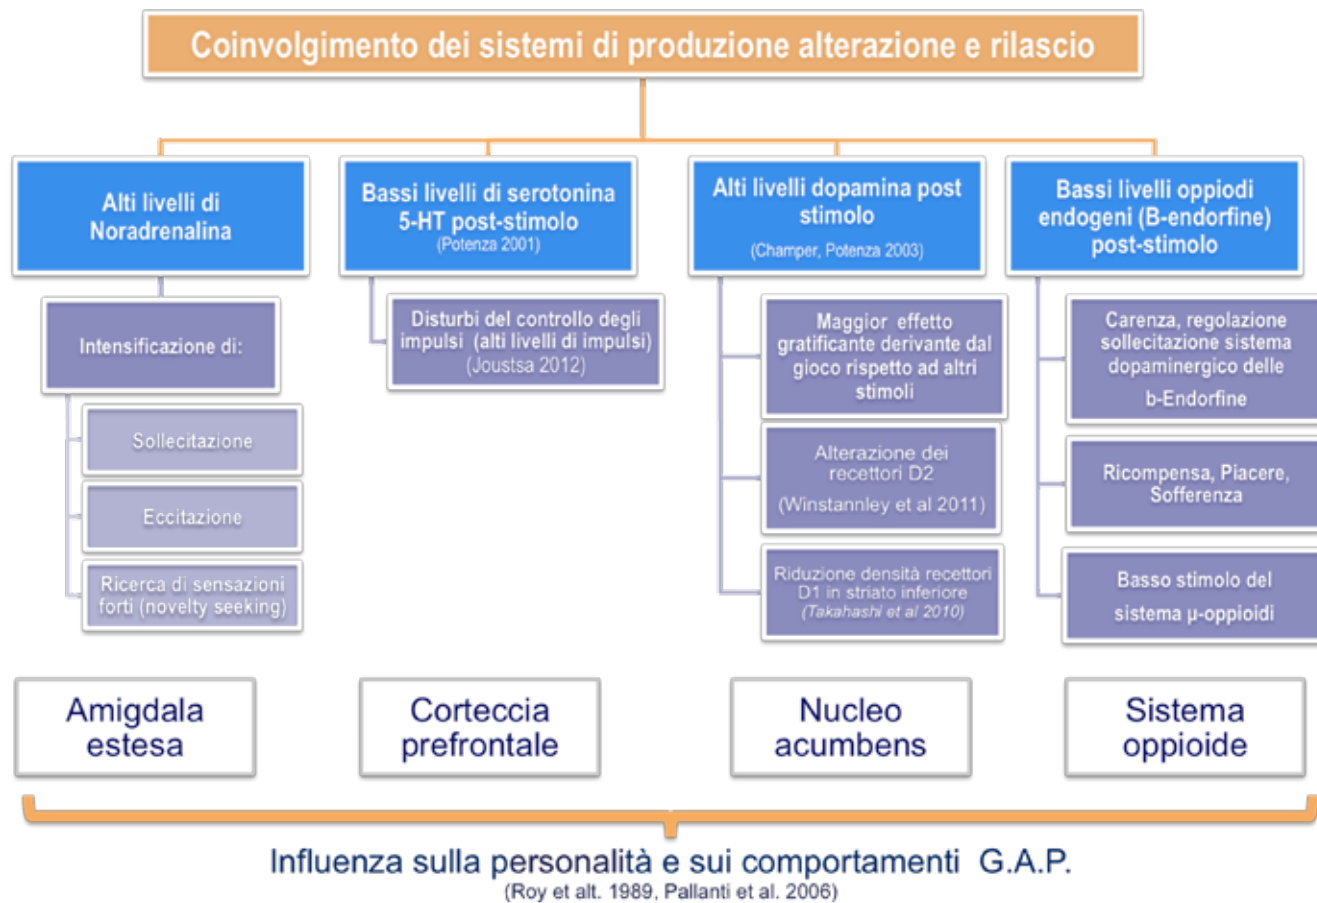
Coinvolgimento dei sistemi di produzione alterazione e rilascio

Alti livelli di Noradrenalina

Intensificazione di:

Sollecitazione

Eccitazione

Ricerca di sensazioni forti (novelty seeking)

Bassi livelli di serotonina 5-HT post-stimolo
(Potenza 2001)

Disturbi del controllo degli impulsi (alti livelli di impulsi)
(Joustsa 2012)

Alti livelli dopamina post stimolo
(Champer, Potenza 2003)

Maggior effetto gratificante derivante dal gioco rispetto ad altri stimoli

Alterazione dei recettori D2
(Winstannley et al 2011)

Riduzione densità recettori D1 in striato inferiore
(Takahashi et al 2010)

Bassi livelli oppiodi endogeni (B-endorfine) post-stimolo

Carenza, regolazione sollecitazione sistema dopaminergico delle b-Endorfine

Ricompensa, Piacere, Sofferenza

Basso stimolo del sistema μ-oppioidi

Amigdala estesa

Corteccia prefrontale

Nucleo acumbens

Sistema oppioide

Influenza sulla personalità e sui comportamenti G.A.P.
(Roy et alt. 1989, Pallanti et al. 2006)